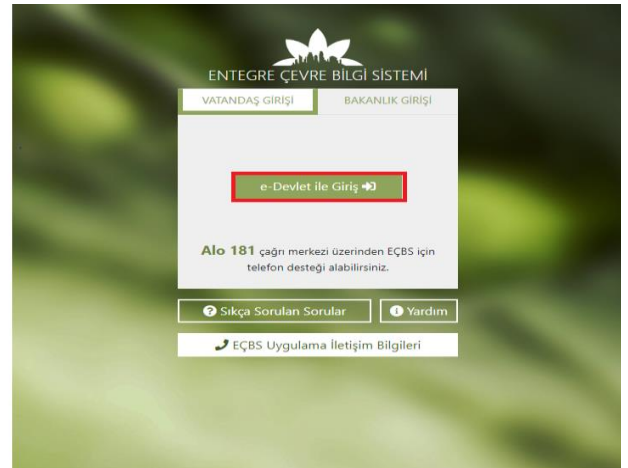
ENTEGRE ÇEVRE BİLGİ SİSTEMİ

VATANDAŞ GİRİŞİ

BAKANLIK GİRİŞİ

e-Devlet ile Giriş

Alo 181 çağrı merkezi üzerinden EÇBS için telefon desteği alabilirsiniz.

Sıkça Sorulan Sorular

Yardım

EÇBS Uygulama İletişim Bilgileri